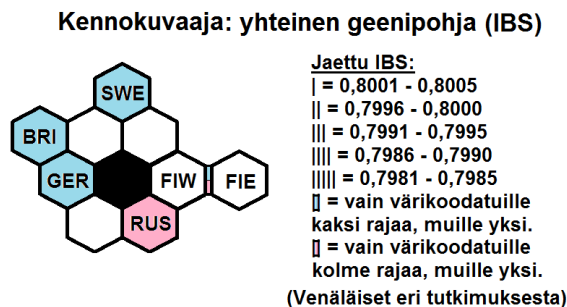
Kennokuvaaja: yhteinen geenipohja (IBS)

SWE
BRI
GER
FIW
FIE
RUS

Jaettu IBS:
| = 0,8001 - 0,8005
|| = 0,7996 - 0,8000
||| = 0,7991 - 0,7995
|||| = 0,7986 - 0,7990
||||| = 0,7981 - 0,7985
[] = vain värikoodatuille kaksi rajaa, muille yksi.
[] = vain värikoodatuille kolme rajaa, muille yksi.
(Venäläiset eri tutkimuksesta)